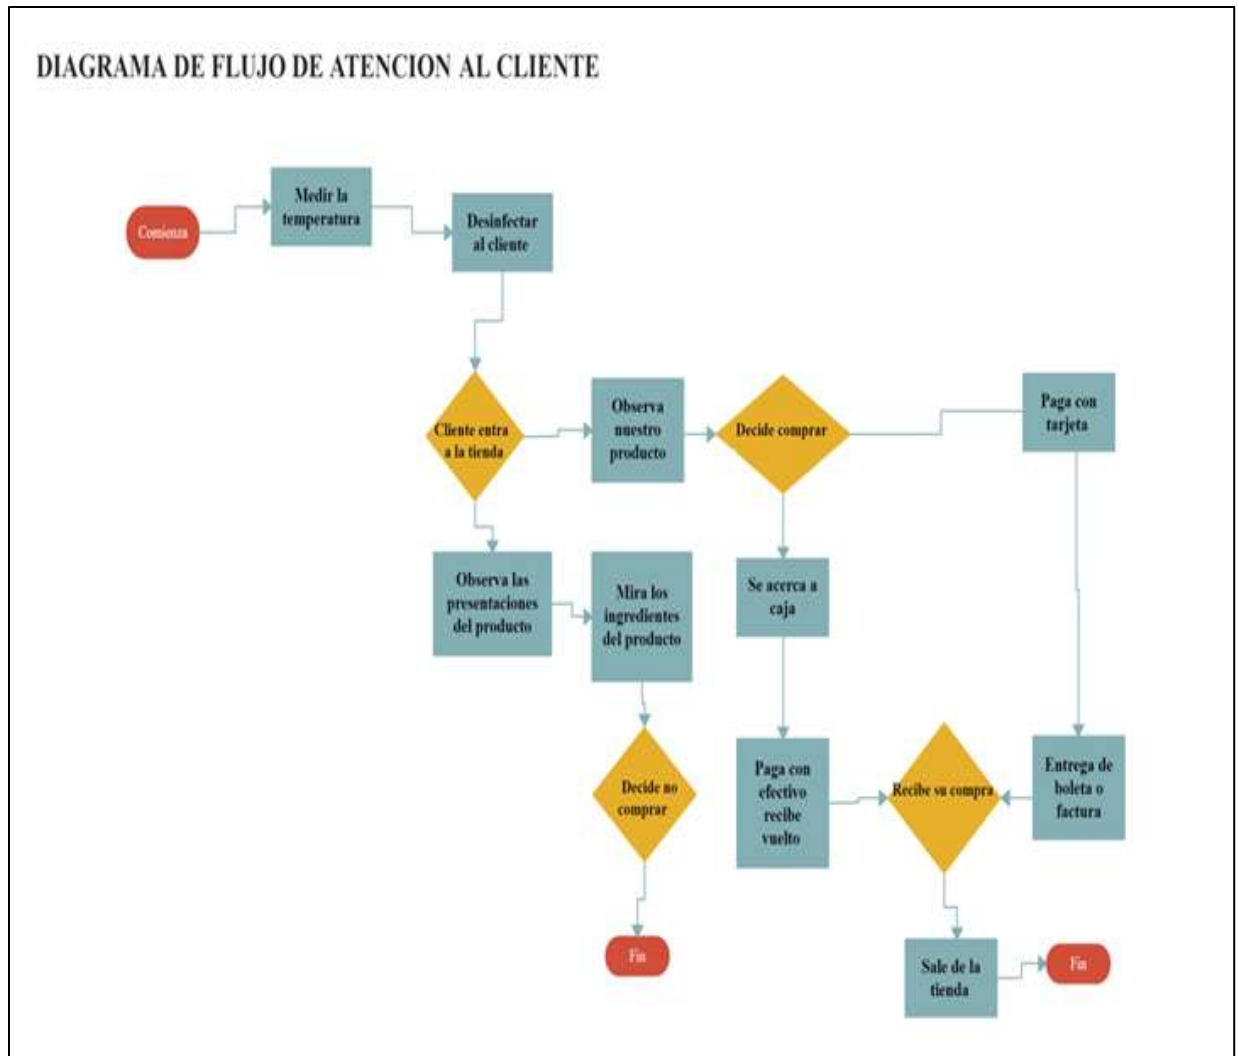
DIAGRAMA DE FLUJO DE ATENCION AL CLIENTE

Comienza

Medir la temperatura

Desinfectar al cliente

Cliente entra a la tienda

Observa nuestro producto

Decide comprar

Paga con tarjeta

Observa las presentaciones del producto

Mira los ingredientes del producto

Se acerca a caja

Decide no comprar

Paga con efectivo recibe vuelto

Recibe su compra

Entrega de boleta o factura

Fin

Sale de la tienda

Fin